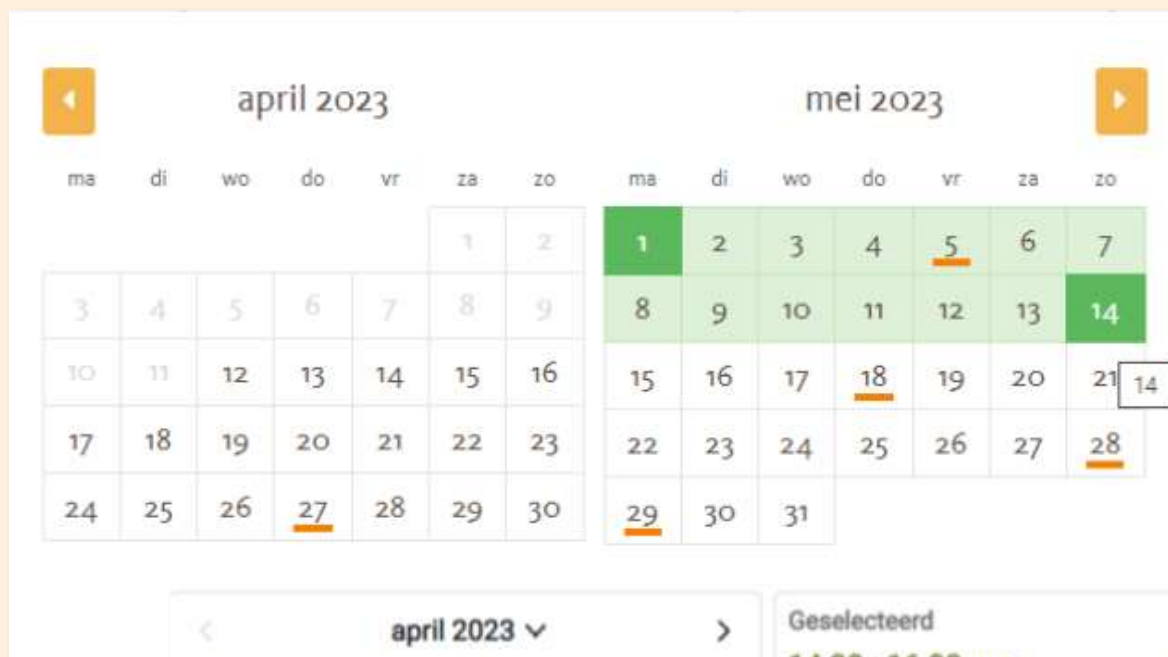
april 2023

| ma | di | wo | do | vr | za | zo |
|---|---|---|---|---|---|---|
| | | | | | 1 | 2 |
| 3 | 4 | 5 | 6 | 7 | 8 | 9 |
| 10 | 11 | 12 | 13 | 14 | 15 | 16 |
| 17 | 18 | 19 | 20 | 21 | 22 | 23 |
| 24 | 25 | 26 | 27 | 28 | 29 | 30 |

mei 2023

| ma | di | wo | do | vr | za | zo |
|---|---|---|---|---|---|---|
| 1 | 2 | 3 | 4 | 5 | 6 | 7 |
| 8 | 9 | 10 | 11 | 12 | 13 | 14 |
| 15 | 16 | 17 | 18 | 19 | 20 | 21 |
| 22 | 23 | 24 | 25 | 26 | 27 | 28 |
| 29 | 30 | 31 | | | | |

14

april 2023

Geselecteerd

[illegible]